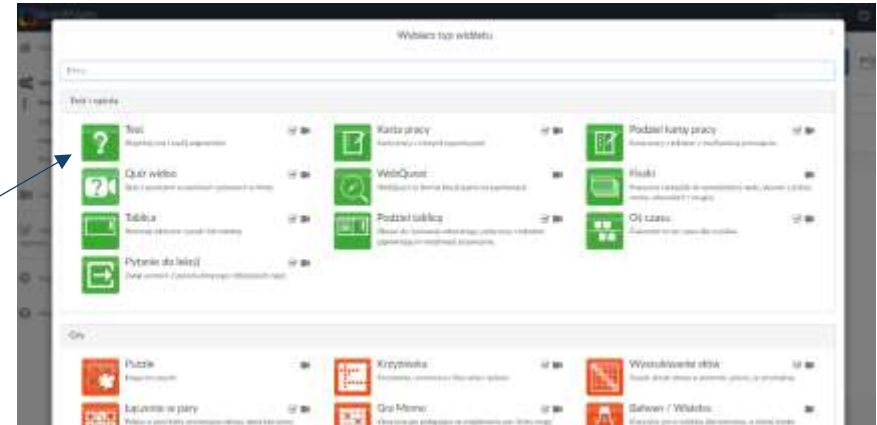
Wybierz typ widżetu

Test i ocena

Test

Quiz wideo

Tablica

Pytanie do lekcji

Karta pracy

WebQuest

Podziel tablicę

Podziel kartę pracy

Fiszki

Oś czasu

Gry

Puzzle

Łączenie w pary

Krzyżówka

Gra Memo

Wyszukiwanie słów

Balwan / Wisielec